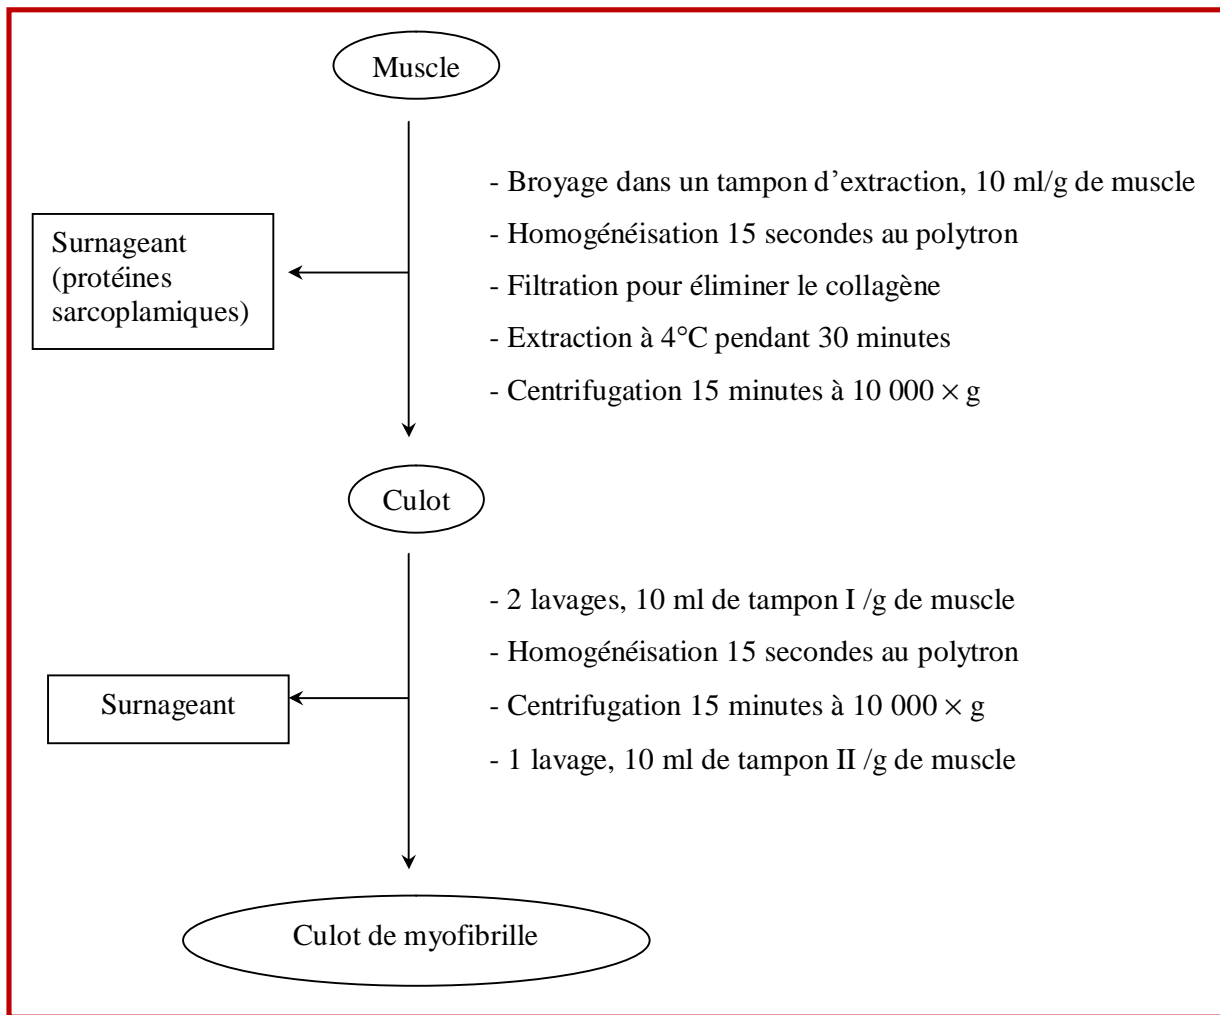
Muscle

Surnageant (protéines sarcoplamiques)

- Broyage dans un tampon d’extraction, 10 ml/g de muscle
- Homogénéisation 15 secondes au polytron
- Filtration pour éliminer le collagène
- Extraction à 4°C pendant 30 minutes
- Centrifugation 15 minutes à 10 000 $\times$ g

Culot

Surnageant

- 2 lavages, 10 ml de tampon I /g de muscle
- Homogénéisation 15 secondes au polytron
- Centrifugation 15 minutes à 10 000 $\times$ g
- 1 lavage, 10 ml de tampon II /g de muscle

Culot de myofibrille